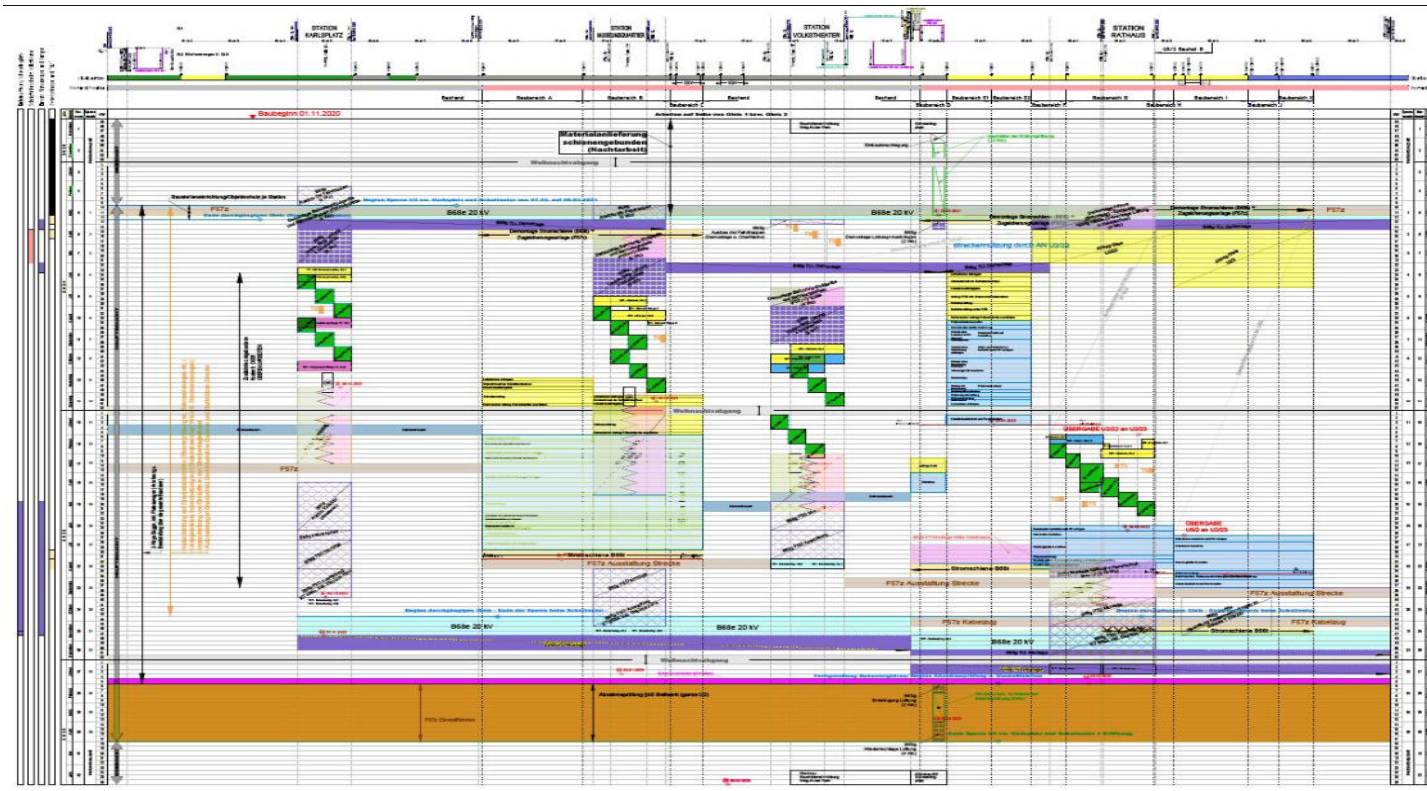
STATION KARLSPLATZ

STATION MUSEUMSQUARTIER

STATION VOLKSTHEATER

STATION RATHAUS

Bestand

Baubereich A

Baubereich B

Baubereich C

Bestand

Bestand

Baubereich D

Baubereich E1

Baubereich E2

Baubereich F

Baubereich G

Baubereich H

Baubereich I

Baubereich J

Baubeginn 01.11.2020

Materialanlieferung schienengebunden (Nachtarbeit)

Weihnachtsfahrplan

F57z

B68e 20 kV

B68e 20 kV

Demontage Stromschiene (B66) + Zugsicherungsanlage (F57z)

Demontage Stromschiene (B66) + Zugsicherungsanlage (F57z)

F57z

Weihnachtsfahrplan

F57z

ÜBERGABE U2/U3 an U2/U3

ÜBERGABE U5/2 an U2/U3

Stromschiene B66

F57z Ausstattung Strecke

F57z Ausstattung Strecke

Stromschiene B66

F57z Ausstattung Strecke

B68e 20 kV

B68e 20 kV

B68e 20 kV

F57z Kabelzug

Stromschiene B66

F57z Kabelzug

Weihnachtsfahrplan

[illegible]